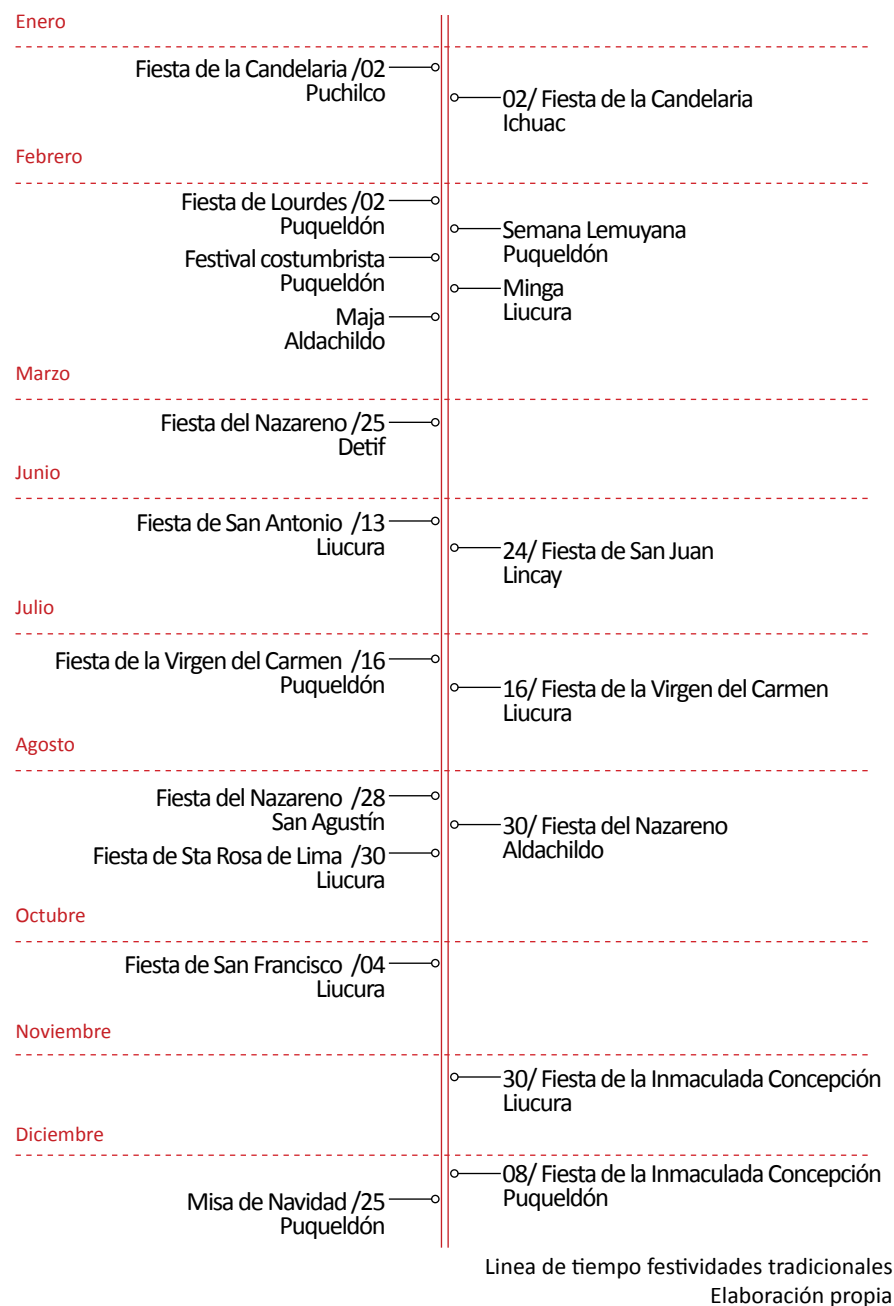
Enero

Fiesta de la Candelaria /02
Puchilco

02/ Fiesta de la Candelaria
Ichuac

Febrero

Fiesta de Lourdes /02
Puqueldón

Semana Lemuyana
Puqueldón

Festival costumbrista
Puqueldón

Minga
Liucura

Maja
Aldachildo

Marzo

Fiesta del Nazareno /25
Detif

Junio

Fiesta de San Antonio /13
Liucura

24/ Fiesta de San Juan
Lincay

Julio

Fiesta de la Virgen del Carmen /16
Puqueldón

16/ Fiesta de la Virgen del Carmen
Liucura

Agosto

Fiesta del Nazareno /28
San Agustín

30/ Fiesta del Nazareno
Aldachildo

Fiesta de Sta Rosa de Lima /30
Liucura

Octubre

Fiesta de San Francisco /04
Liucura

Noviembre

30/ Fiesta de la Inmaculada Concepción
Liucura

Diciembre

08/ Fiesta de la Inmaculada Concepción
Puqueldón

Misa de Navidad /25
Puqueldón

Linea de tiempo festividades tradicionales
Elaboración propia